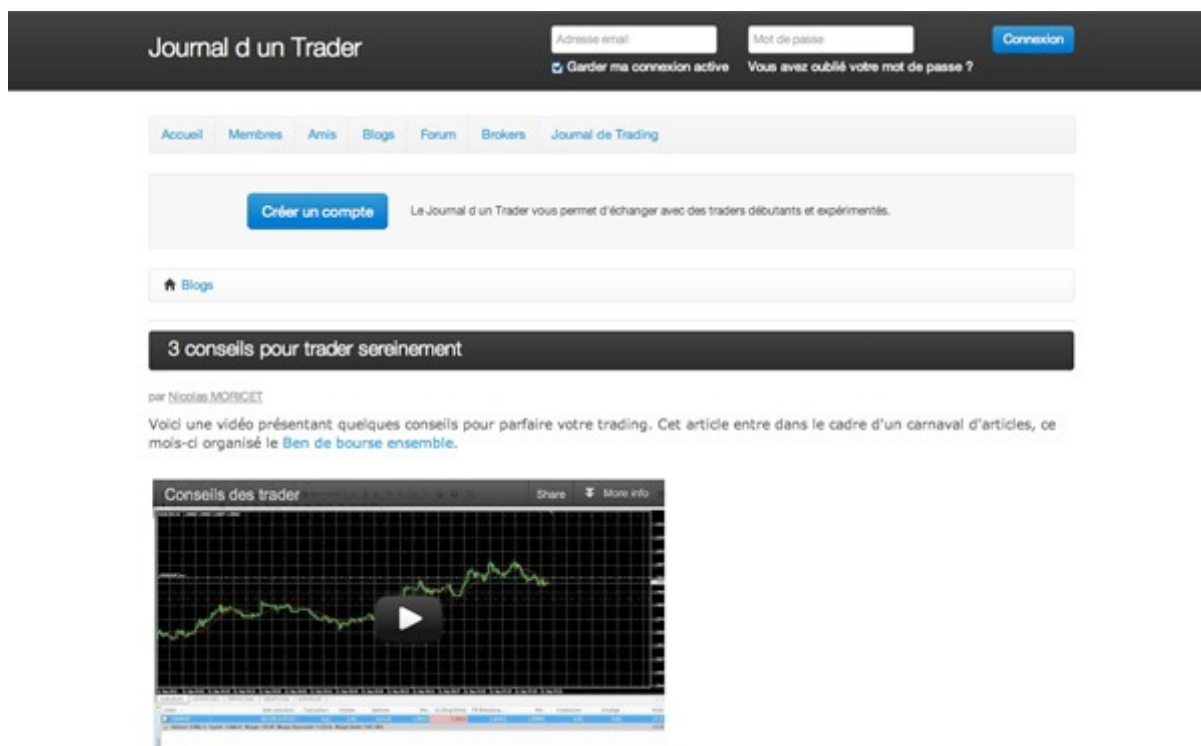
Journal d un Trader

Adresse email

Mot de passe

Connexion

Garder ma connexion active

Vous avez oublié votre mot de passe ?

Accueil Membres Amis Blogs Forum Brokers Journal de Trading

Créer un compte

Le Journal d un Trader vous permet d'échanger avec des traders débutants et expérimentés.

Blogs

3 conseils pour trader sereinement

par Nicolas MORICET

Voici une vidéo présentant quelques conseils pour parfaire votre trading. Cet article entre dans le cadre d'un carnaval d'articles, ce mois-ci organisé le Ben de bourse ensemble.

Conseils des trader

Share

More info

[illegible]